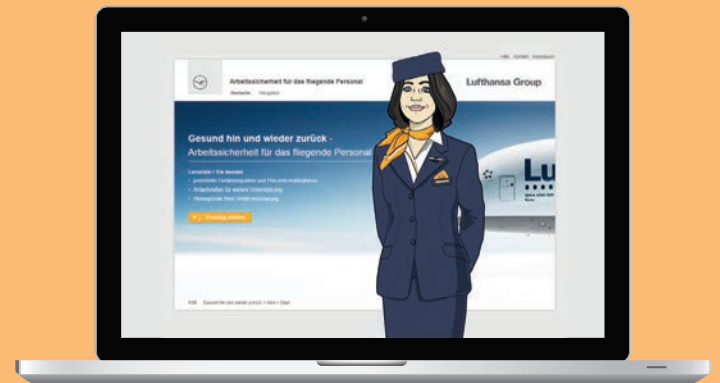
Hilfe Kontakt Impressum

Arbeitssicherheit für das fliegende Personal

Startseite Navigation

Lufthansa Group

Gesund hin und wieder zurück -
Arbeitssicherheit für das fliegende Personal

Lernziele / Sie lernen
• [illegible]
• Anlaufstellen für weitere Unterstützung
• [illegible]

Training starten

Lu

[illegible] Gesund hin und wieder zurück > Intro > Start